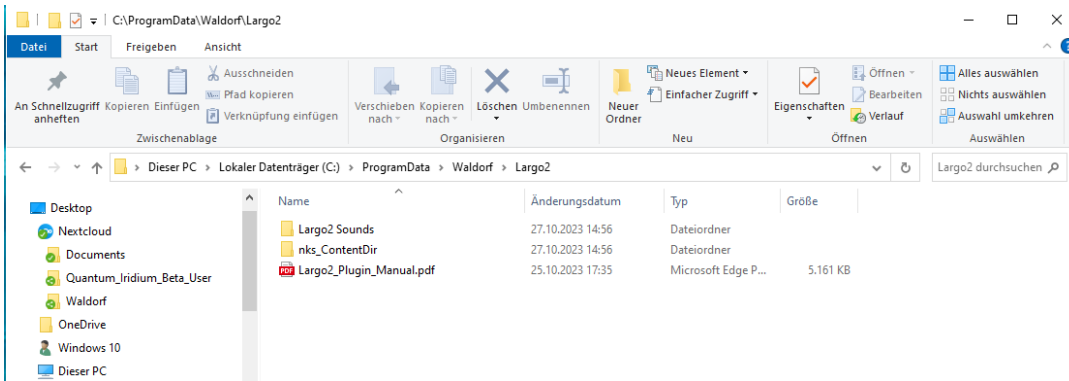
C:\ProgramData\Waldorf\Largo2

Datei Start Freigeben Ansicht

An Schnellzugriff anheften Kopieren Einfügen Ausschneiden Pfad kopieren Verknüpfung einfügen
Zwischenablage

Verschieben nach Kopieren nach Löschen Umbenennen
Organisieren

Neuer Ordner Neues Element Einfacher Zugriff
Neu

Eigenschaften Öffnen Bearbeiten Verlauf
Öffnen

Alles auswählen Nichts auswählen Auswahl umkehren
Auswählen

Dieser PC > Lokaler Datenträger (C:) > ProgramData > Waldorf > Largo2

Largo2 durchsuchen

Desktop
Nextcloud
Documents
Quantum_Iridium_Beta_User
Waldorf
OneDrive
Windows 10
Dieser PC

| Name | Änderungsdatum | Typ | Größe |
|---|---|---|---|
| Largo2 Sounds | 27.10.2023 14:56 | Dateiordner | |
| nks_ContentDir | 27.10.2023 14:56 | Dateiordner | |
| Largo2_Plugin_Manual.pdf | 25.10.2023 17:35 | Microsoft Edge P... | 5.161 KB |